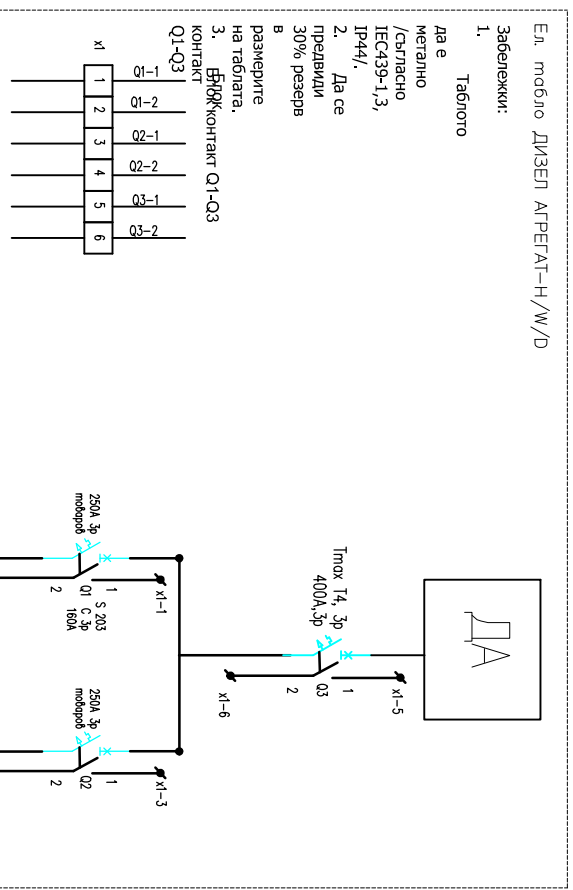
Ел. табло ДИЗЕЛ АГРЕГАТ-Н/W/D

Забележки:
1. Таблото да е метално /съгласно IEC439-1,3, IP44/.
2. Да се предвиди 30% резерв в размерите на таблата.
3. Блок контакт Q1-Q3
Блок контакт Q1-Q3

x1
| 1 | Q1-1 |
| 2 | Q1-2 |
| 3 | Q2-1 |
| 4 | Q2-2 |
| 5 | Q3-1 |
| 6 | Q3-2 |

ДА

Tmax T4, 3p
400A,3p
x1-5
1
Q3
2
x1-6

x1-1
250A 3p
товаров
1
Q1
2
S 203
C 3p
160A

x1-3
250A 3p
товаров
1
Q2
2